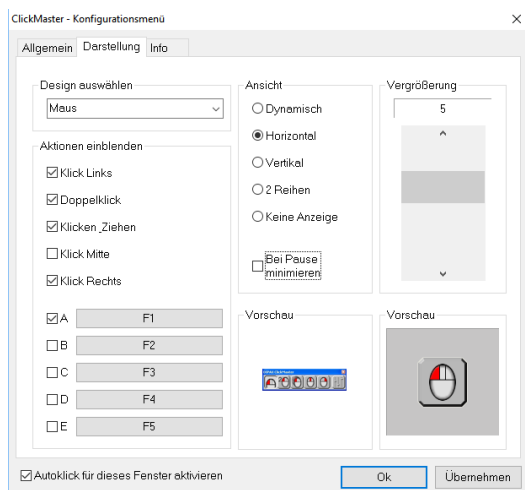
ClickMaster - Konfigurationsmenü

Allgemein | Darstellung | Info

Design auswählen
Maus

Aktionen einblenden
☑ Klick Links
☑ Doppelklick
☑ Klicken_Ziehen
☐ Klick Mitte
☑ Klick Rechts

☑ A F1
☐ B F2
☐ C F3
☐ D F4
☐ E F5

Ansicht
○ Dynamisch
◉ Horizontal
○ Vertikal
○ 2 Reihen
○ Keine Anzeige

☐ Bei Pause minimieren

Vergrößerung
5

Vorschau

Vorschau

☑ Autoklick für dieses Fenster aktivieren

Ok Übernehmen